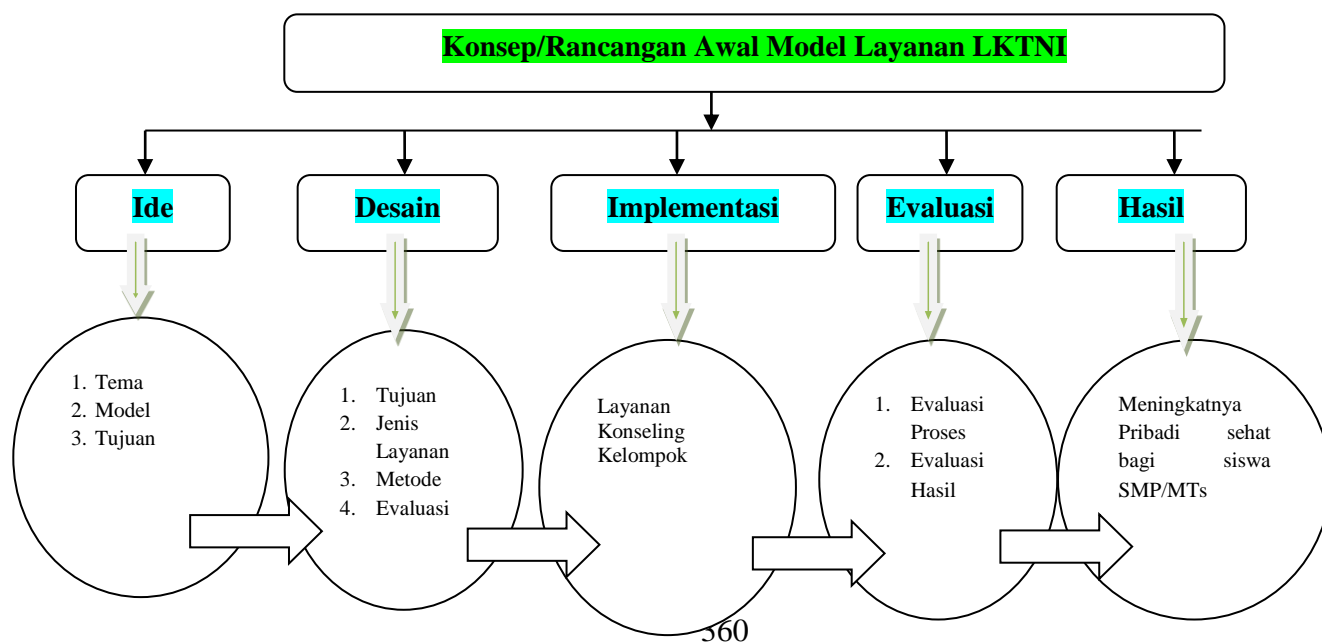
Konsep/Rancangan Awal Model Layanan LKTNI

Ide

Desain

Implementasi

Evaluasi

Hasil

1. Tema
2. Model
3. Tujuan

1. Tujuan
2. Jenis Layanan
3. Metode
4. Evaluasi

Layanan Konseling Kelompok

1. Evaluasi Proses
2. Evaluasi Hasil

Meningkatnya Pribadi sehat bagi siswa SMP/MTs

560